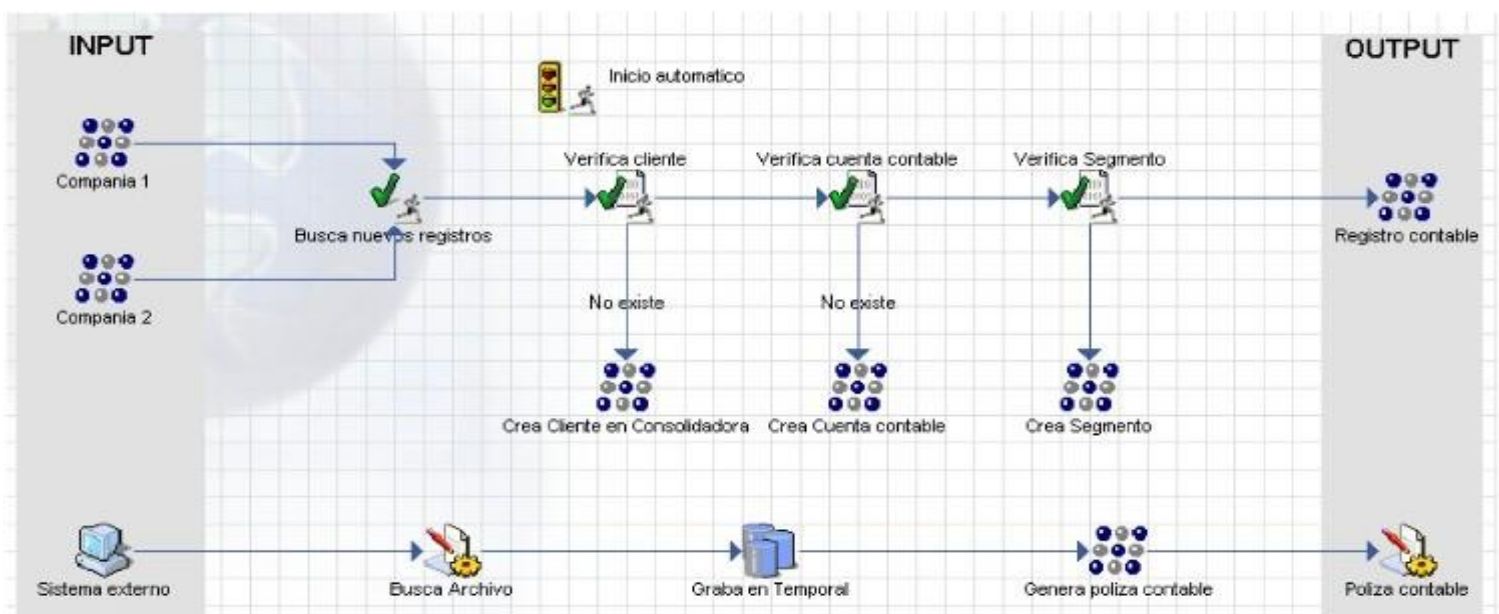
INPUT

OUTPUT

Inicio automatico

Compania 1

Busca nuevos registros

Verifica cliente

Verifica cuenta contable

Verifica Segmento

Registro contable

Compania 2

No existe

No existe

Crea Cliente en Consolidadora

Crea Cuenta contable

Crea Segmento

Sistema externo

Busca Archivo

Graba en Temporal

Genera poliza contable

Poliza contable